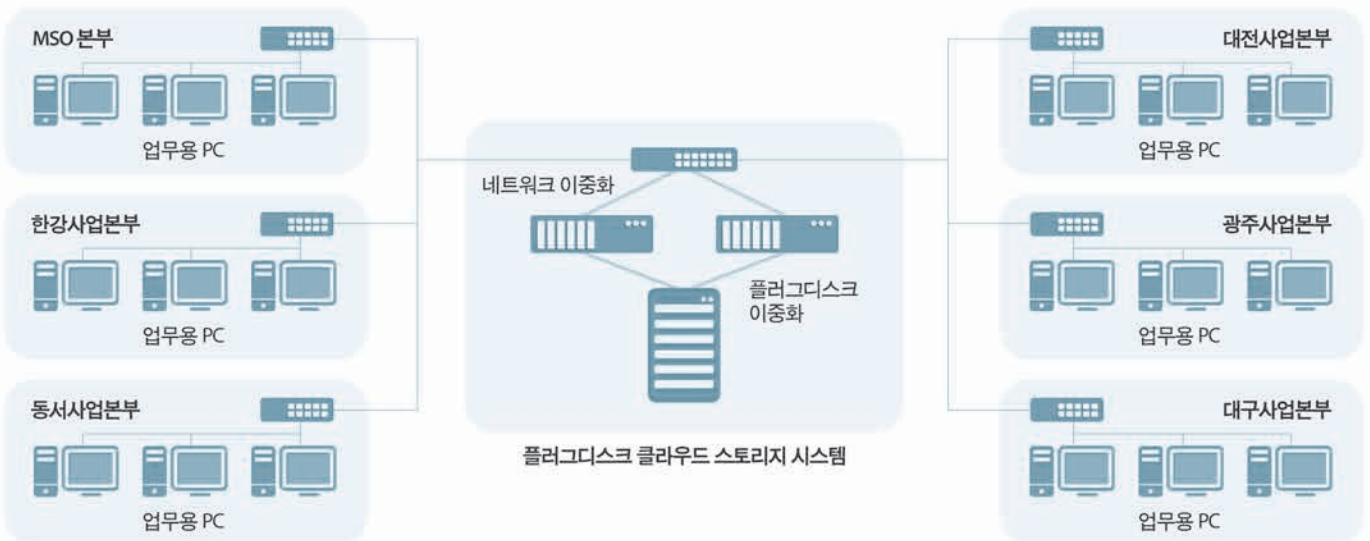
MSO 본부

업무용 PC

한강사업본부

업무용 PC

동서사업본부

업무용 PC

네트워크 이중화

플러그디스크 이중화

플러그디스크 클라우드 스토리지 시스템

대전사업본부

업무용 PC

광주사업본부

업무용 PC

대구사업본부

업무용 PC